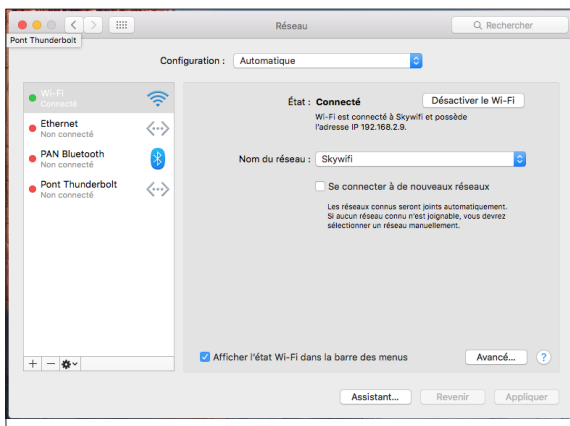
Réseau

Rechercher

Pont Thunderbolt

Configuration : Automatique

Wi-Fi
Connecté

Ethernet
Non connecté

PAN Bluetooth
Non connecté

Pont Thunderbolt
Non connecté

État : Connecté

Désactiver le Wi-Fi

Wi-Fi est connecté à Skywifi et possède l'adresse IP 192.168.2.9.

Nom du réseau : Skywifi

Se connecter à de nouveaux réseaux

Les réseaux connus seront joints automatiquement. Si aucun réseau connu n'est joignable, vous devrez sélectionner un réseau manuellement.

+ −

Afficher l'état Wi-Fi dans la barre des menus

Avancé...

?

Assistant...

Revenir

Appliquer